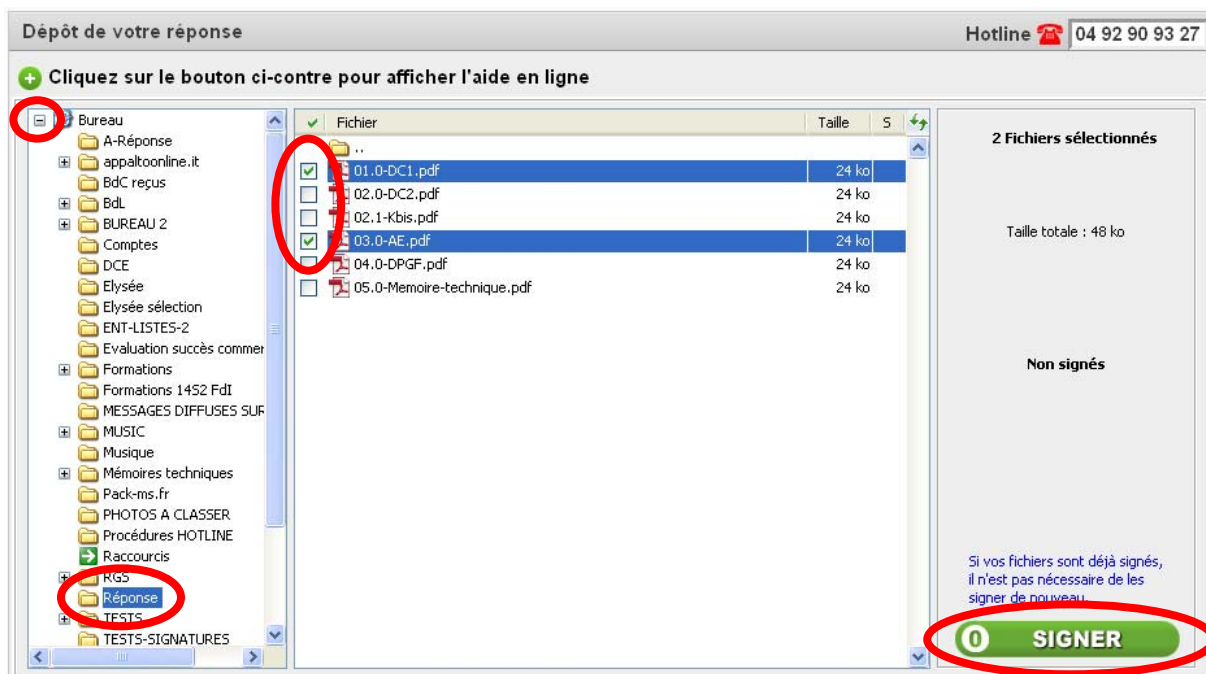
Dépôt de votre réponse

Hotline 04 92 90 93 27

Cliquez sur le bouton ci-contre pour afficher l'aide en ligne

Bureau
A-Réponse
appaltoonline.it
BdC reçus
BdL
BUREAU 2
Comptes
DCE
Elysée
Elysée sélection
ENT-LISTES-2
Evaluation succès commer
Formations
Formations 1452 FdI
MESSAGES DIFFUSES SUR
MUSIC
Musique
Mémoires techniques
Pack-ms.fr
PHOTOS A CLASSER
Procédures HOTLINE
Raccourcis
RGS
Réponse
TESTS
TESTS-SIGNATURES

| | Fichier | Taille | S |
|---|---|---|---|
| | .. | | |
| ✔ | 01.0-DC1.pdf | 24 ko | |
| | 02.0-DC2.pdf | 24 ko | |
| | 02.1-Kbis.pdf | 24 ko | |
| ✔ | 03.0-AE.pdf | 24 ko | |
| | 04.0-DPGF.pdf | 24 ko | |
| | 05.0-Memoire-technique.pdf | 24 ko | |

2 Fichiers sélectionnés

Taille totale : 48 ko

Non signés

Si vos fichiers sont déjà signés, il n'est pas nécessaire de les signer de nouveau.

0 SIGNER